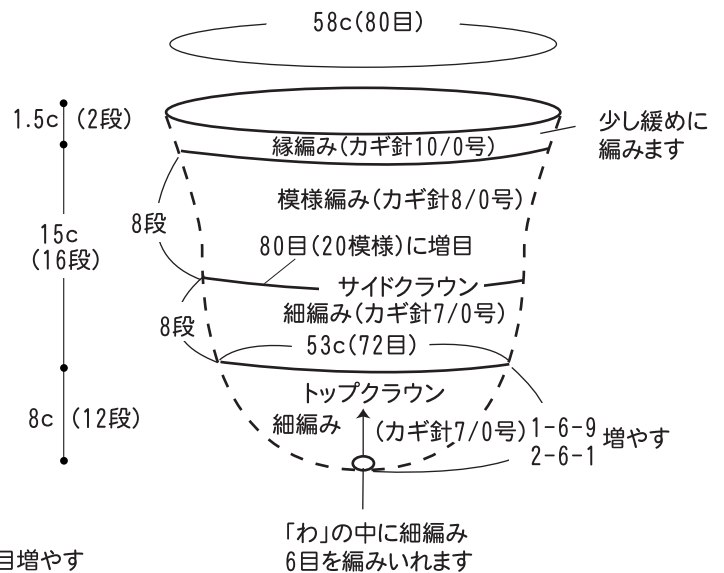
58c(80目)

1.5c (2段)

少し緩めに編みます

縁編み(カギ針10/0号)

模様編み(カギ針8/0号)

8段

15c (16段)

80目(20模様)に増目

サイドクラウン

細編み(カギ針7/0号)

8段

53c(72目)

トップクラウン

8c (12段)

細編み

(カギ針7/0号) 1-6-9 2-6-1 増やす

「わ」の中に細編み 6目を編みいれます

目増やす